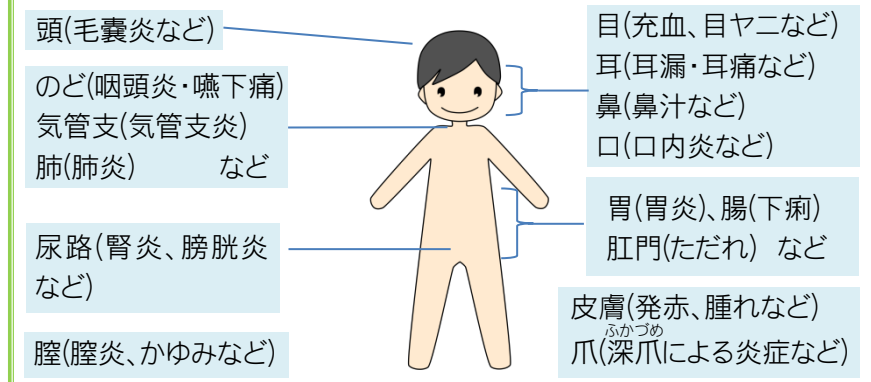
頭(毛嚢炎など)

のど(咽頭炎・嚥下痛)
気管支(気管支炎)
肺(肺炎)　　　など

尿路(腎炎、膀胱炎など)

膣(膣炎、かゆみなど)

目(充血、目ヤニなど)
耳(耳漏・耳痛など)
鼻(鼻汁など)
口(口内炎など)

胃(胃炎)、腸(下痢)
肛門(ただれ)　など

皮膚(発赤、腫れなど)
爪(深爪による炎症など)
ふかづめ